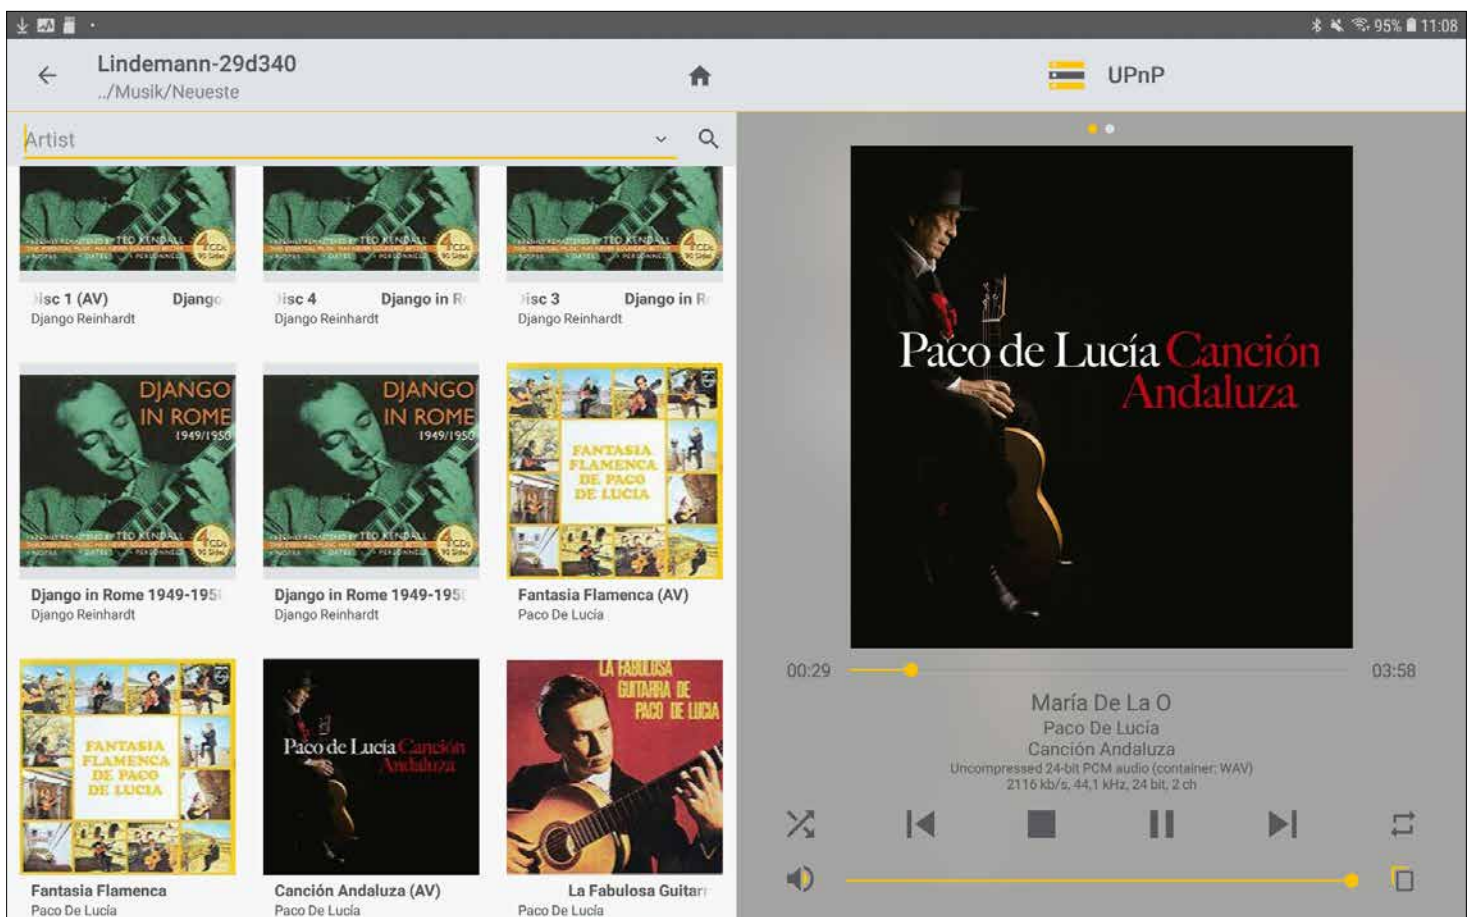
95% 11:08

Lindemann-29d340
../Musik/Neueste

UPnP

Artist

TEO KENDALL 4CDs

isc 1 (AV) Djang
Django Reinhardt

isc 4 Django in R
Django Reinhardt

isc 3 Django in R
Django Reinhardt

DJANGO IN ROME 1949/1950

Django in Rome 1949-195
Django Reinhardt

DJANGO IN ROME 1949/1950

Django in Rome 1949-195
Django Reinhardt

FANTASIA FLAMENCA DE PACO DE LUCIA

Fantasia Flamenca (AV)
Paco De Lucía

FANTASIA FLAMENCA DE PACO DE LUCIA

Fantasia Flamenca
Paco De Lucía

Paco de Lucía Canción Andaluza

Canción Andaluza (AV)
Paco De Lucía

LA FABULOSA GUITARRA DE PACO DE LUCIA

La Fabulosa Guitar
Paco De Lucía

Paco de Lucía Canción Andaluza

00:29
03:58

María De La O
Paco De Lucía
Canción Andaluza
Uncompressed 24-bit PCM audio (container: WAV)
2116 kb/s, 44,1 kHz, 24 bit, 2 ch